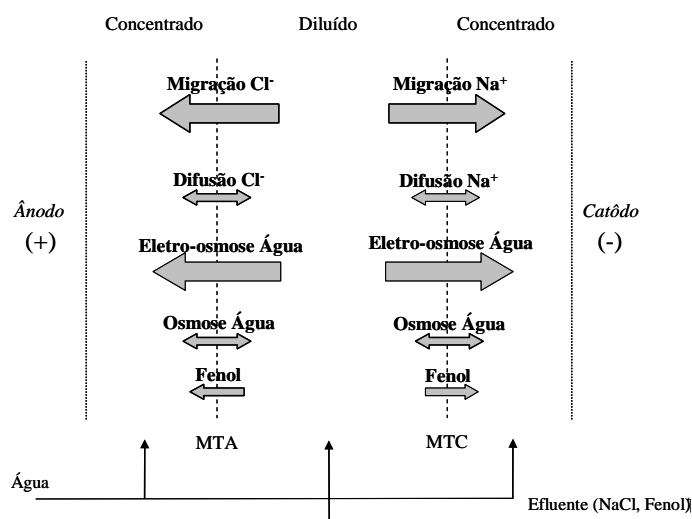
Concentrado

Diluído

Concentrado

Migração $Cl^-$

Migração $Na^+$

Difusão $Cl^-$

Difusão $Na^+$

Ânodo

(+)

Catôdo

(-)

Eletro-osmose Água

Eletro-osmose Água

Osmose Água

Osmose Água

Fenol

Fenol

MTA

MTC

Água

Efluente (NaCl, Fenol)